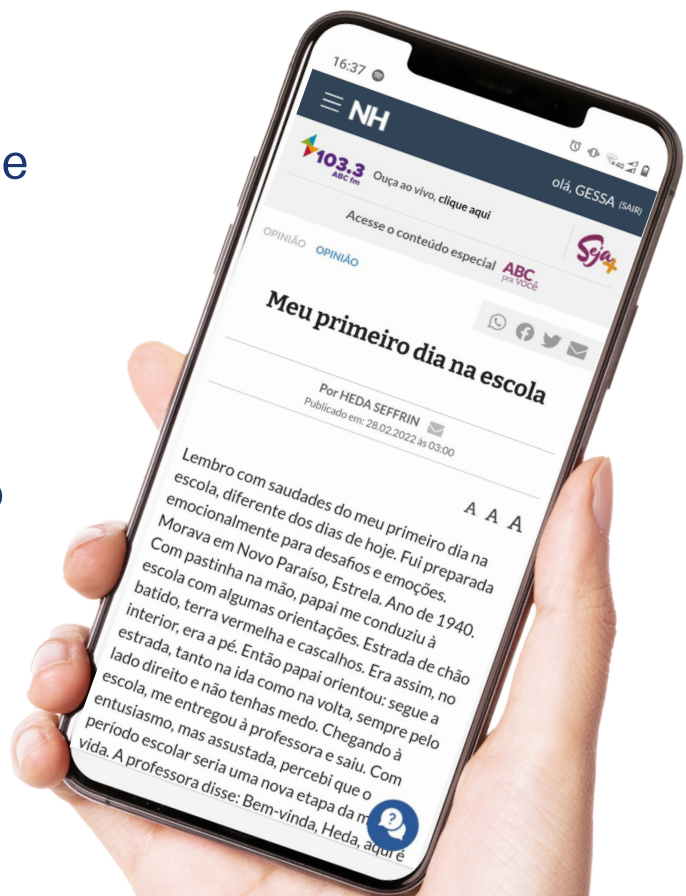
e

16:37

NH

103.3 ABC fm Ouça ao vivo, clique aqui

olá, GESSA (SAIR)

Acesse o conteúdo especial ABC pra VOCÊ

Seja+

OPINIÃO OPINIÃO

Meu primeiro dia na escola

Por HEDA SEFFRIN
Publicado em: 28.02.2022 às 03:00

A A A

Lembro com saudades do meu primeiro dia na escola, diferente dos dias de hoje. Fui preparada emocionalmente para desafios e emoções. Morava em Novo Paraíso, Estrela. Ano de 1940. Com pastinha na mão, papai me conduziu à escola com algumas orientações. Estrada de chão batido, terra vermelha e cascalhos. Era assim, no interior, era a pé. Então papai orientou: segue a estrada, tanto na ida como na volta, sempre pelo lado direito e não tenhas medo. Chegando à escola, me entregou à professora e saiu. Com entusiasmo, mas assustada, percebi que o período escolar seria uma nova etapa da m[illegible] vida. A professora disse: Bem-vinda, Heda, aqui é